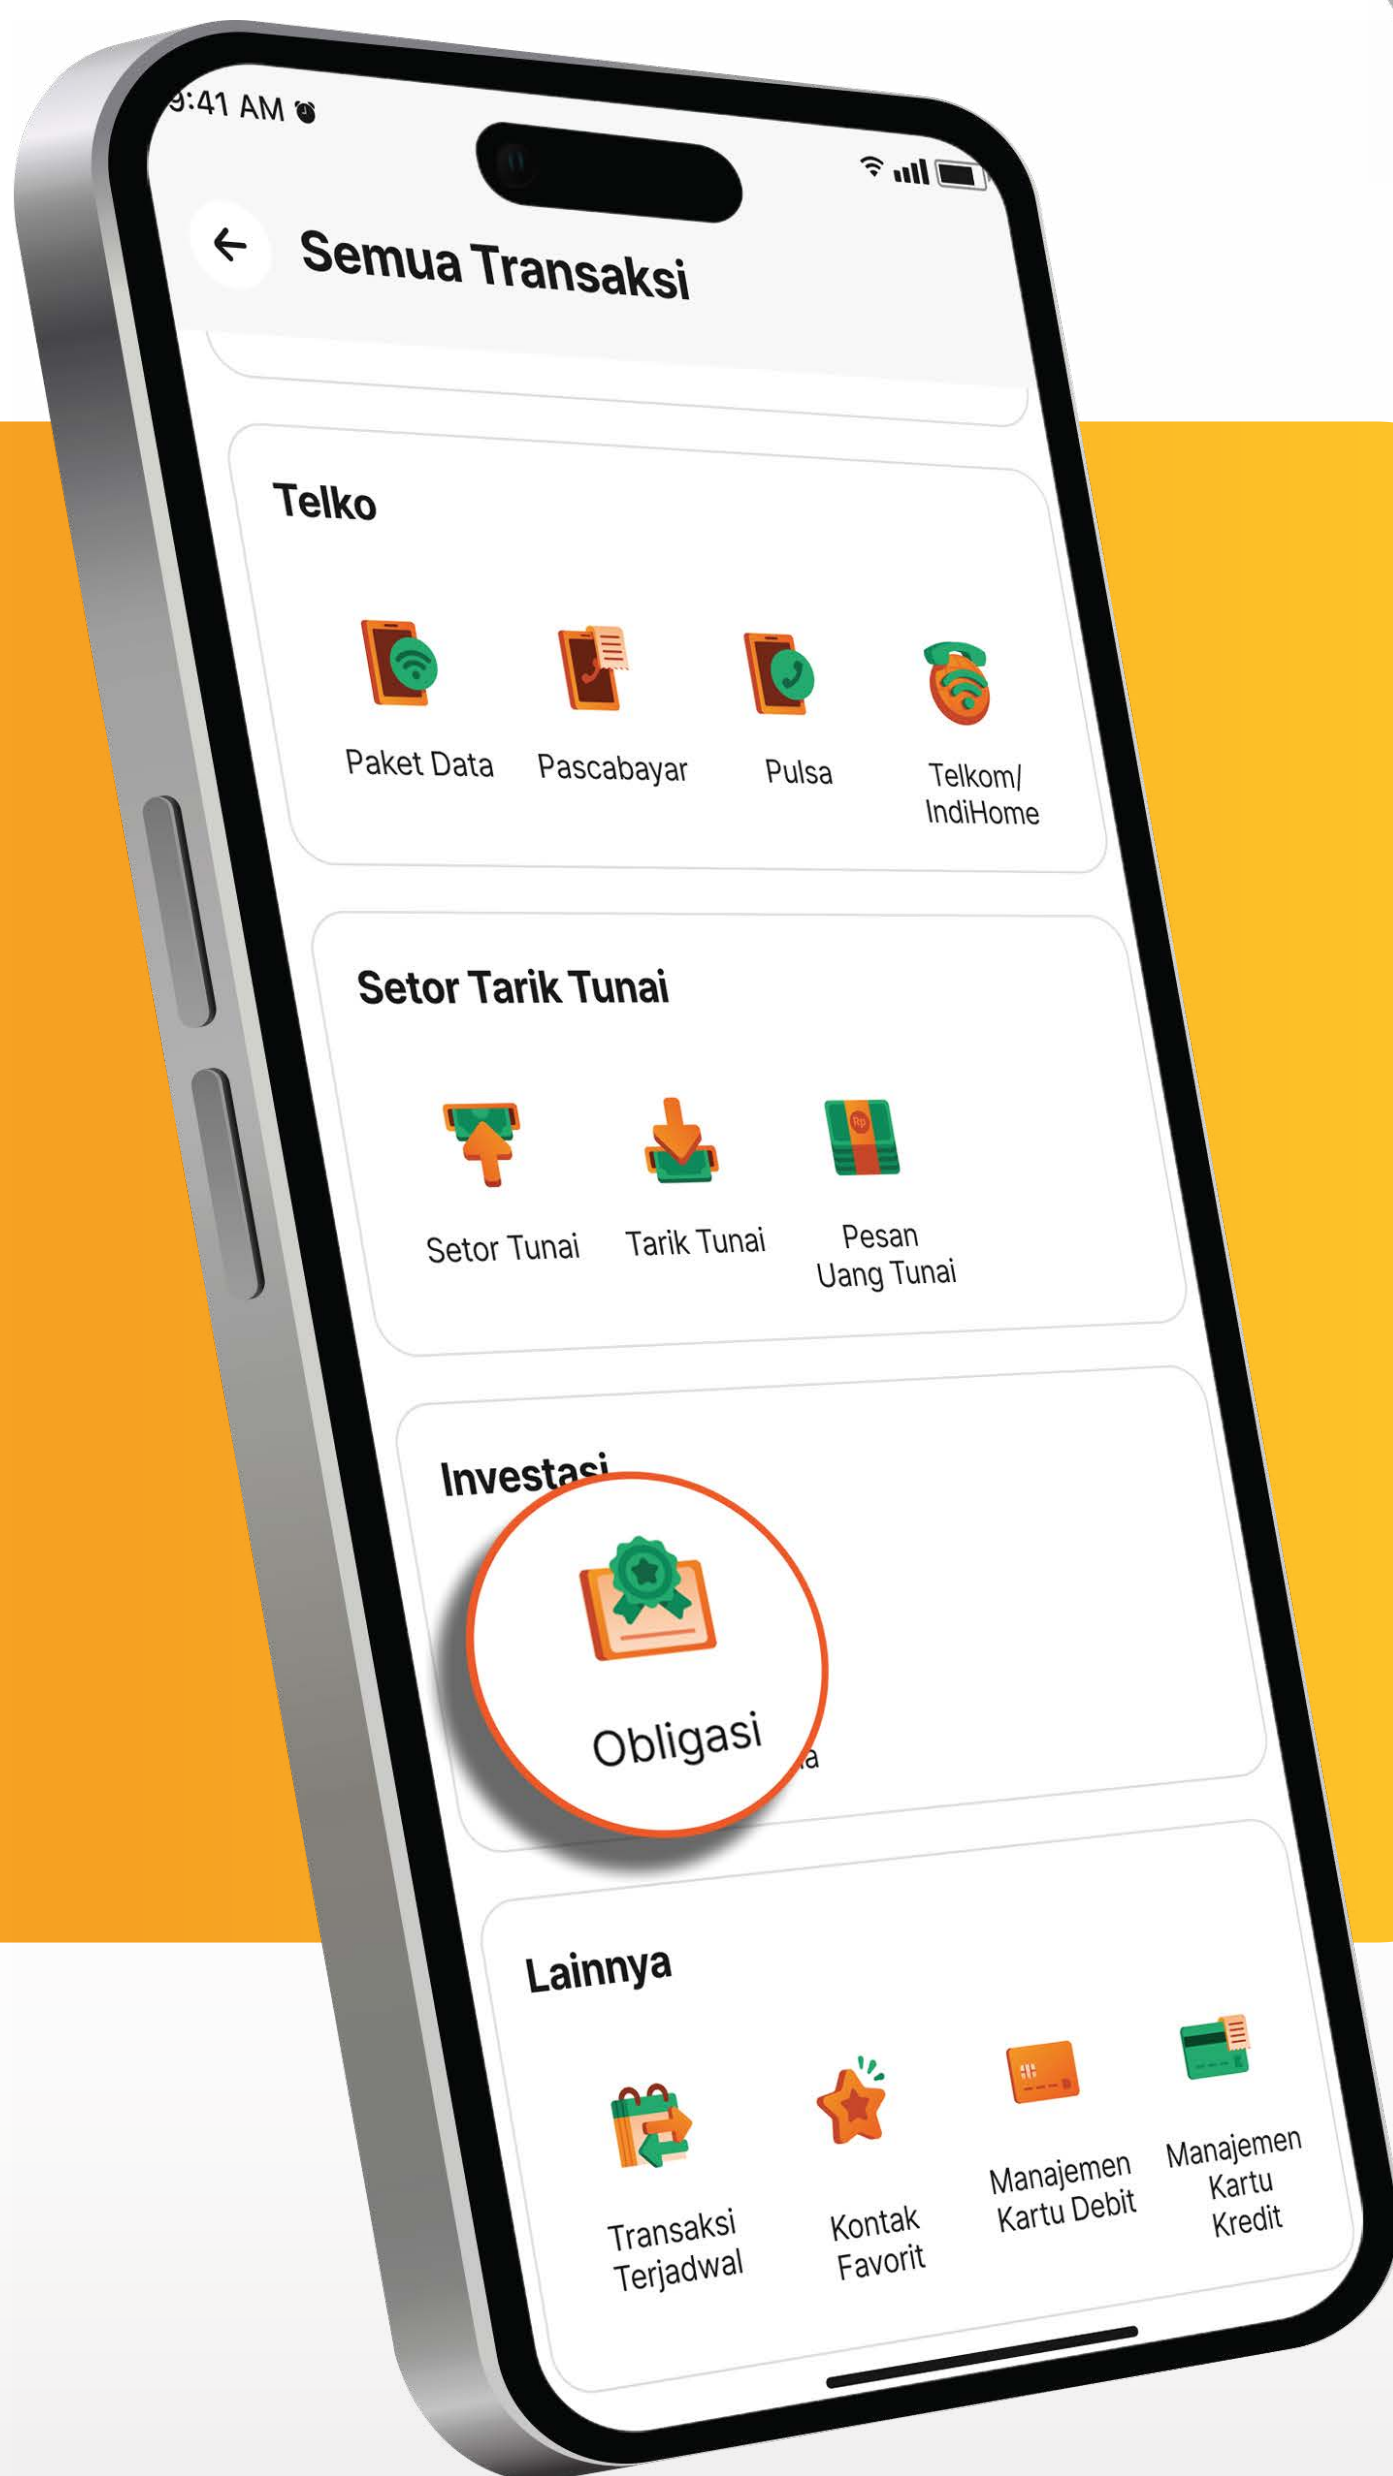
9:41 AM

Semua Transaksi

Telko

Paket Data
Pascabayar
Pulsa
Telkom/ IndiHome

Setor Tarik Tunai

Setor Tunai
Tarik Tunai
Pesan Uang Tunai

Investasi

Obligasi
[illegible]a

Lainnya

Transaksi Terjadwal
Kontak Favorit
Manajemen Kartu Debit
Manajemen Kartu Kredit